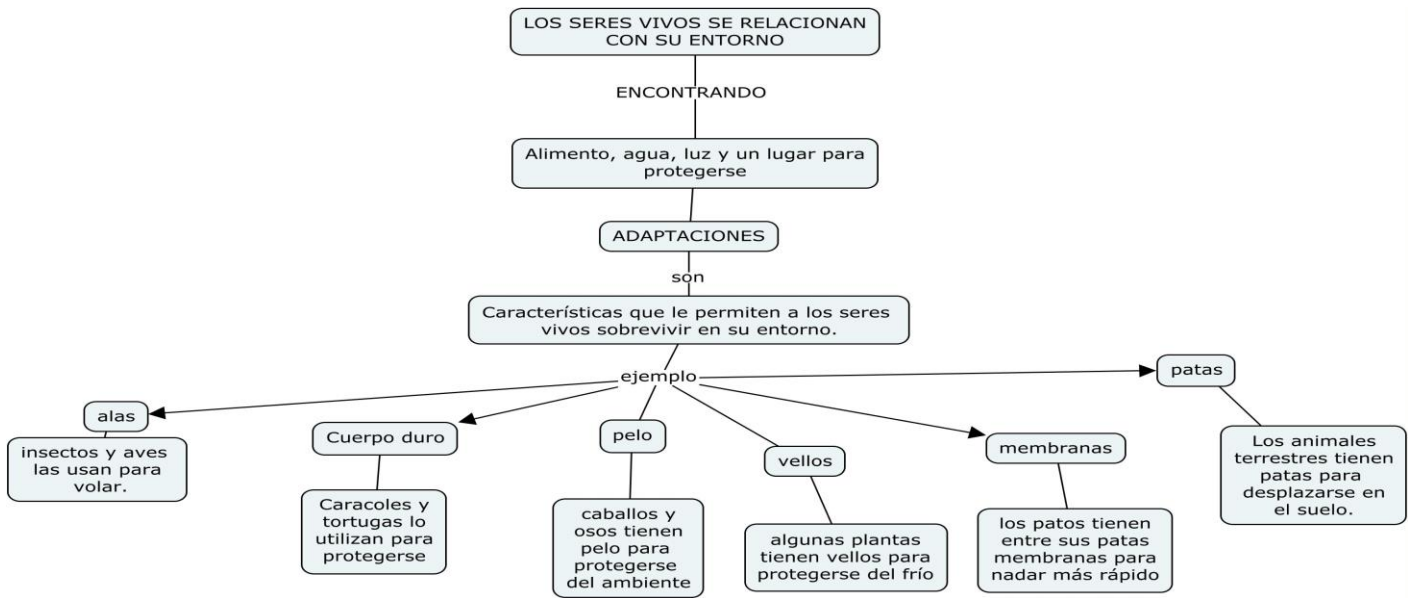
LOS SERES VIVOS SE RELACIONAN CON SU ENTORNO

ENCONTRANDO

Alimento, agua, luz y un lugar para protegerse

ADAPTACIONES

son

Características que le permiten a los seres vivos sobrevivir en su entorno.

ejemplo

alas

insectos y aves las usan para volar.

Cuerpo duro

Caracoles y tortugas lo utilizan para protegerse

pelo

caballos y osos tienen pelo para protegerse del ambiente

vellos

algunas plantas tienen vellos para protegerse del frío

membranas

los patos tienen entre sus patas membranas para nadar más rápido

patas

Los animales terrestres tienen patas para desplazarse en el suelo.